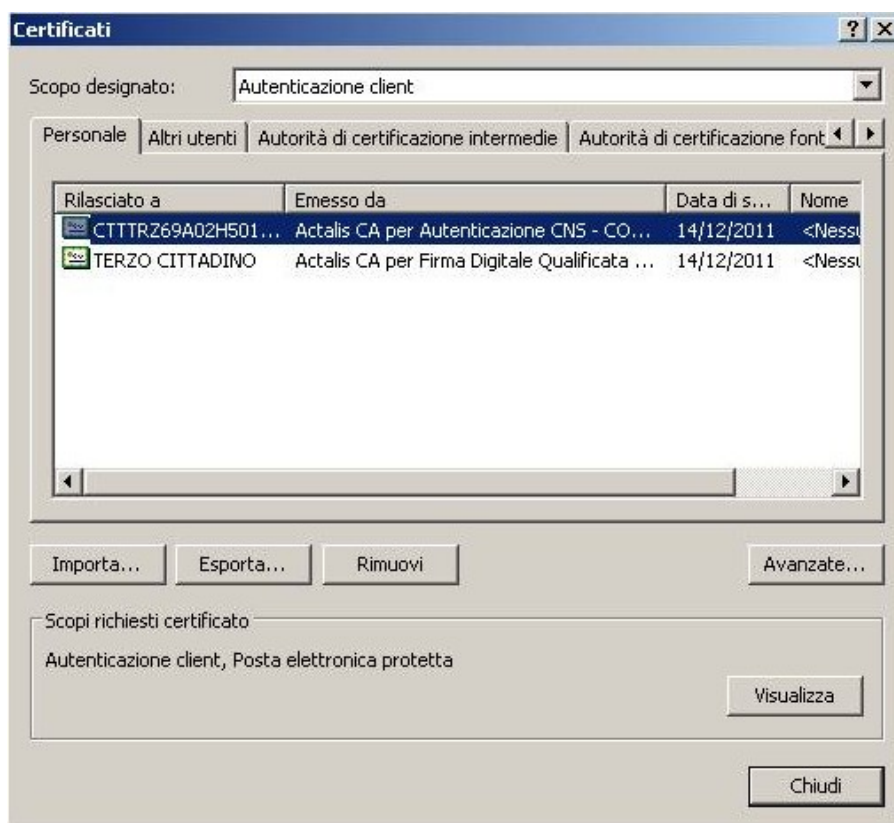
Certificati

? X

Scopo designato: Autenticazione client

Personale | Altri utenti | Autorità di certificazione intermedie | Autorità di certificazione font

| Rilasciato a | Emesso da | Data di s... | Nome |
|---|---|---|---|
| CTTTRZ69A02H501... | Actalis CA per Autenticazione CNS - CO... | 14/12/2011 | <Nessu |
| TERZO CITTADINO | Actalis CA per Firma Digitale Qualificata ... | 14/12/2011 | <Nessu |

Importa... Esporta... Rimuovi Avanzate...

Scopi richiesti certificato

Autenticazione client, Posta elettronica protetta

Visualizza

Chiudi